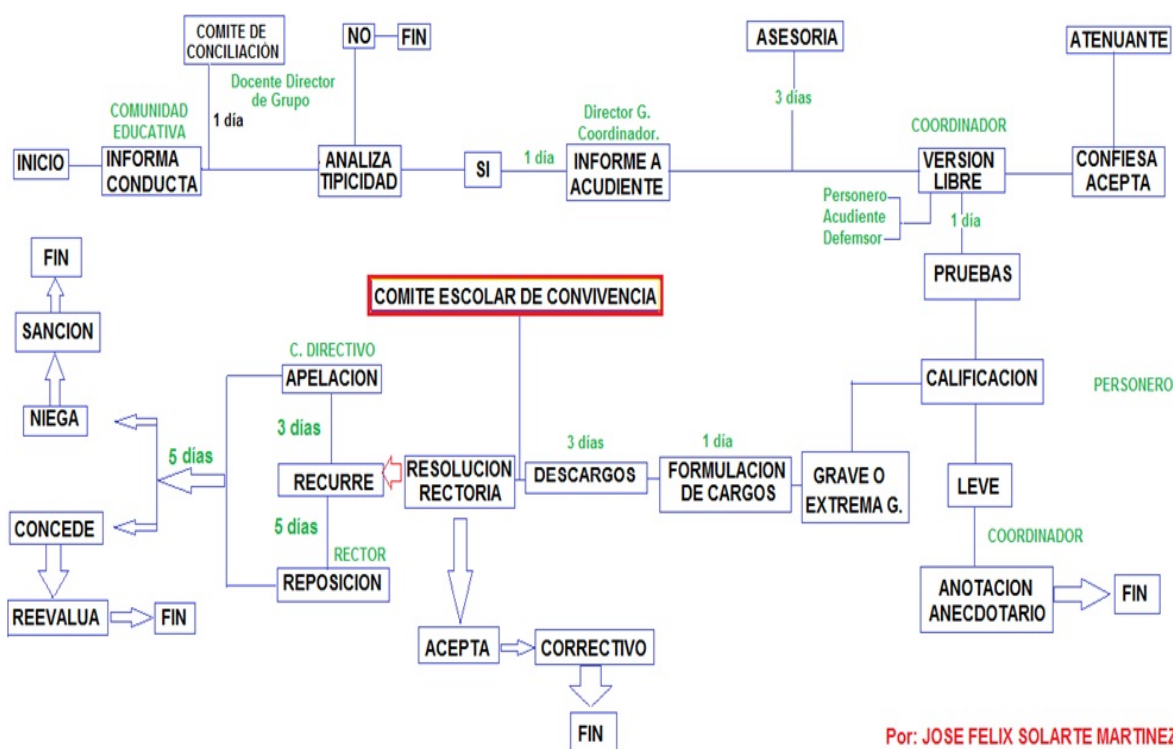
COMITE DE CONCILIACIÓN

NO

FIN

ASESORIA

ATENUANTE

Docente Director de Grupo

COMUNIDAD EDUCATIVA

1 día

Director G. Coordinador.

3 dias

COORDINADOR

INICIO

INFORMA CONDUCTA

ANALIZA TIPICIDAD

SI

1 día

INFORME A ACUDIENTE

VERSION LIBRE

CONFIESA ACEPTA

Personero
Acudiente
Defemsor

1 día

FIN

PRUEBAS

COMITE ESCOLAR DE CONVIVENCIA

SANCION

C. DIRECTIVO

APELACION

CALIFICACION

PERSONERO

NIEGA

3 dias

5 dias

3 dias

1 día

RECURRE

RESOLUCION RECTORIA

DESCARGOS

FORMULACION DE CARGOS

GRAVE O EXTREMA G.

LEVE

5 dias

CONCEDE

RECTOR

COORDINADOR

REPOSICION

ANOTACION ANECDOTARIO

FIN

REEVALUA

FIN

ACEPTA

CORRECTIVO

FIN

Por: JOSE FELIX SOLARTE MARTINEZ